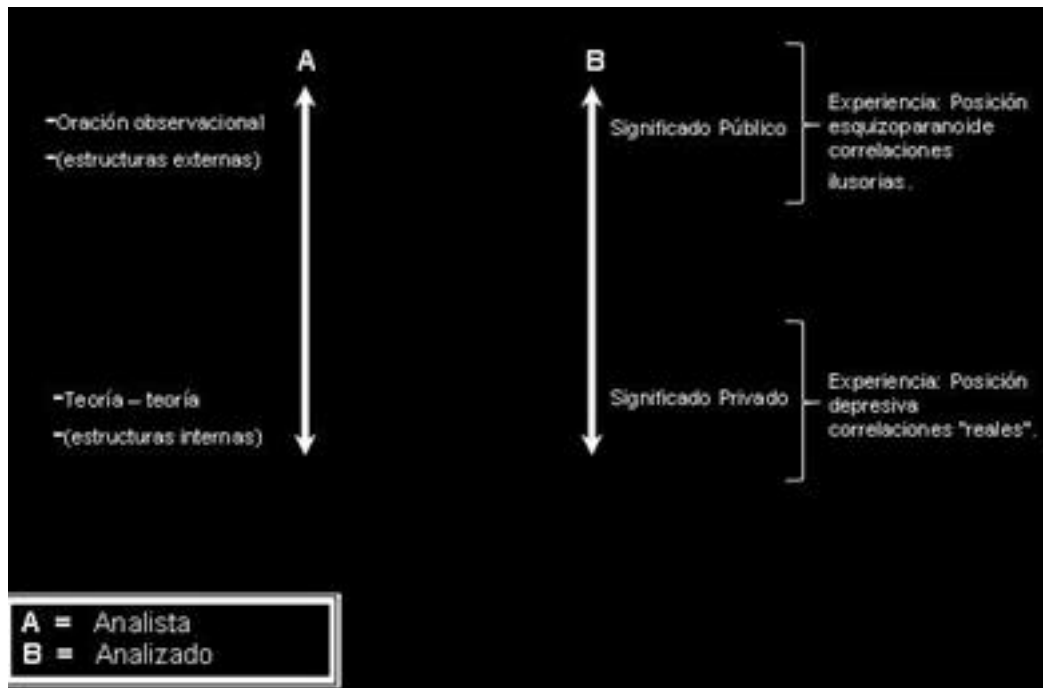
A

-Oración observacional
-(estructuras externas)

-Teoría – teoría
-(estructuras internas)

B

Significado Público

Experiencia: Posición esquizoparanoide correlaciones ilusorias.

Significado Privado

Experiencia: Posición depresiva correlaciones "reales".

A = Analista
B = Analizado